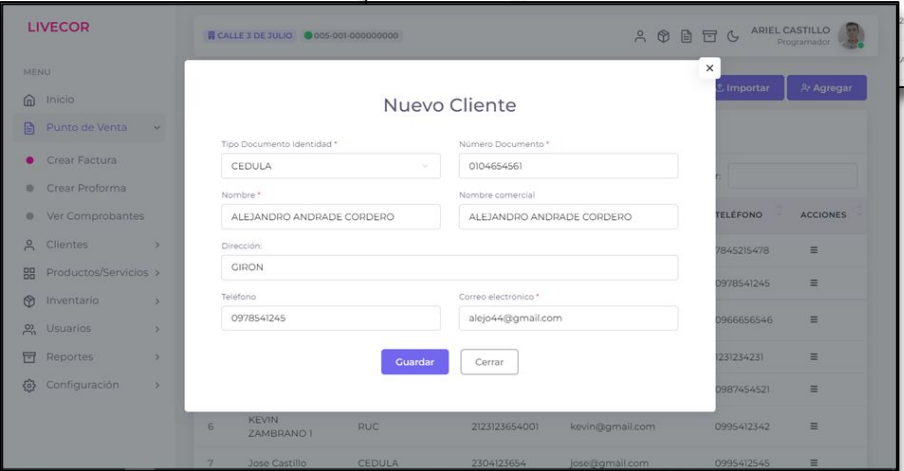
LIVECOR

CALLE 3 DE JULIO 005-001-000000000

ARIEL CASTILLO
Programador

MENU
Inicio
Punto de Venta
Crear Factura
Crear Proforma
Ver Comprobantes
Clientes
Productos/Servicios
Inventario
Usuarios
Reportes
Configuración

Importar
Agregar

×

Nuevo Cliente

Tipo Documento Identidad *
CEDULA

Número Documento *
0104654561

Nombre *
ALEJANDRO ANDRADE CORDERO

Nombre comercial
ALEJANDRO ANDRADE CORDERO

Dirección:
GIRON

Teléfono
0978541245

Correo electrónico *
alejo44@gmail.com

Guardar
Cerrar

r:

TELÉFONO
ACCIONES

7845215478
0978541245
0966656546
1231234231
0987454521

| 6 | KEVIN ZAMBRANO 1 | RUC | 2123123654001 | kevin@gmail.com | 0995412342 | ≡ |
| 7 | Jose Castillo | CEDULA | 2304123654 | jose@gmail.com | 0995412545 | ≡ |